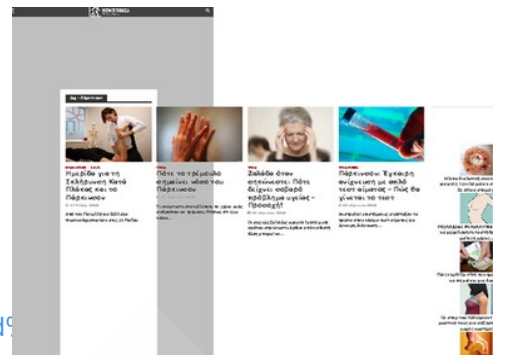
Η μέρα για τη Σκλήρυνση Κατά Πλάκας και το Πάρκινσον

Πότε το τρέμουλο σημαίνει νόσο του Πάρκινσον

Ζαλάδα όταν σηκώνεστε; Πότε δείχνει σοβαρό πρόβλημα υγείας – Προσοχή!

Πάρκινσον: Έγκαιρη ανίχνευση με απλό τεστ αίματος – Πώς θα γίνεται το τεστ